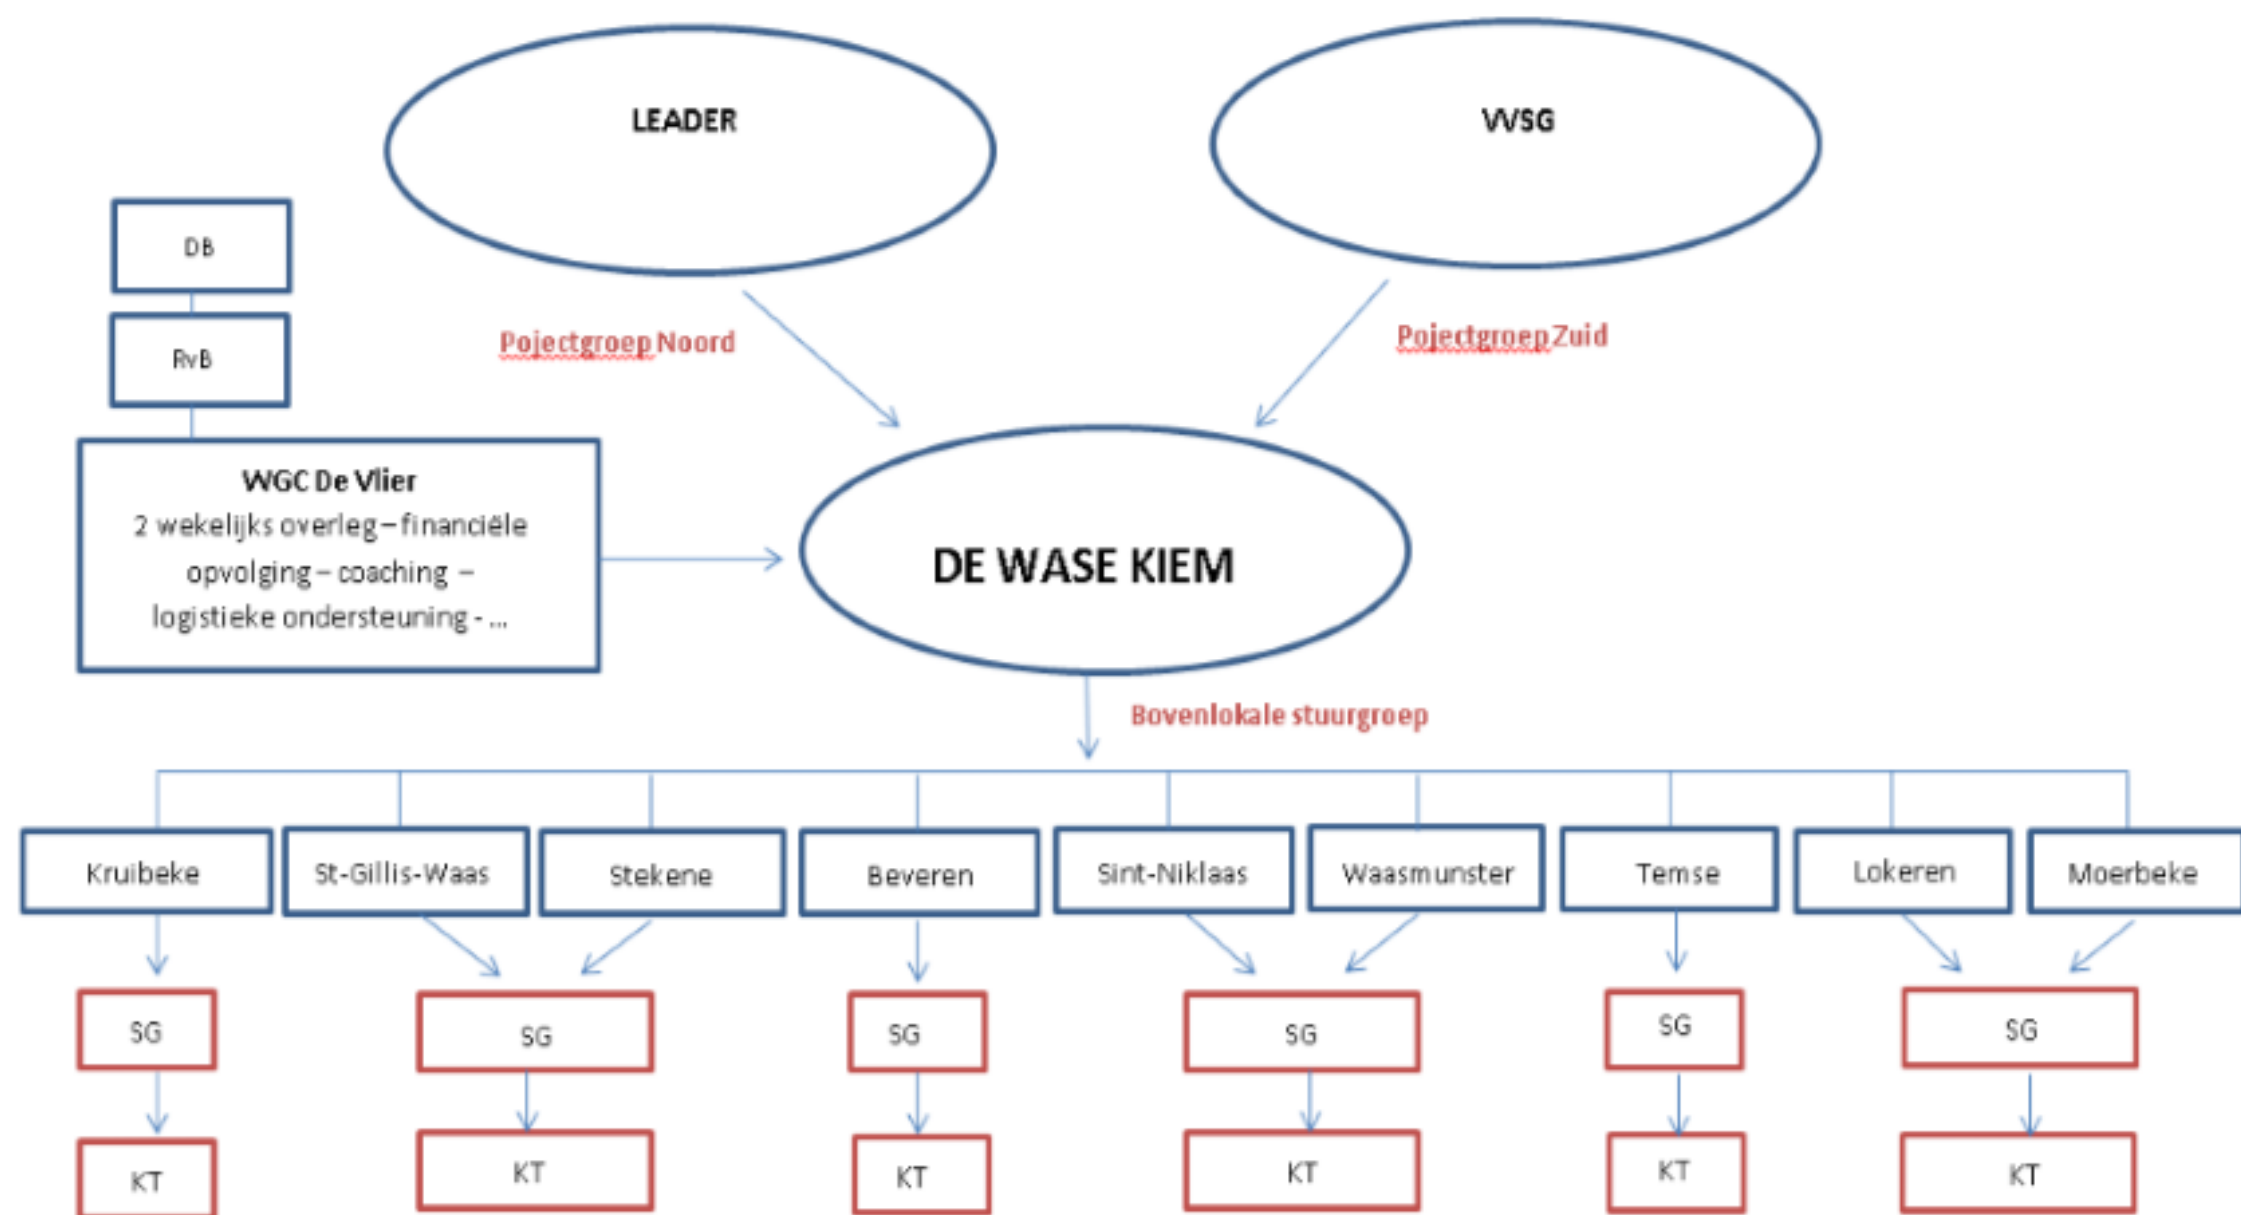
LEADER

VVSG

DB

RvB

Pojectgroep Noord

Pojectgroep Zuid

WGC De Vlier
2 wekelijks overleg – financiële opvolging – coaching – logistieke ondersteuning - …

DE WASE KIEM

Bovenlokale stuurgroep

Kruibeke

St-Gillis-Waas

Stekene

Beveren

Sint-Niklaas

Waasmunster

Temse

Lokeren

Moerbeke

SG

SG

SG

SG

SG

SG

KT

KT

KT

KT

KT

KT